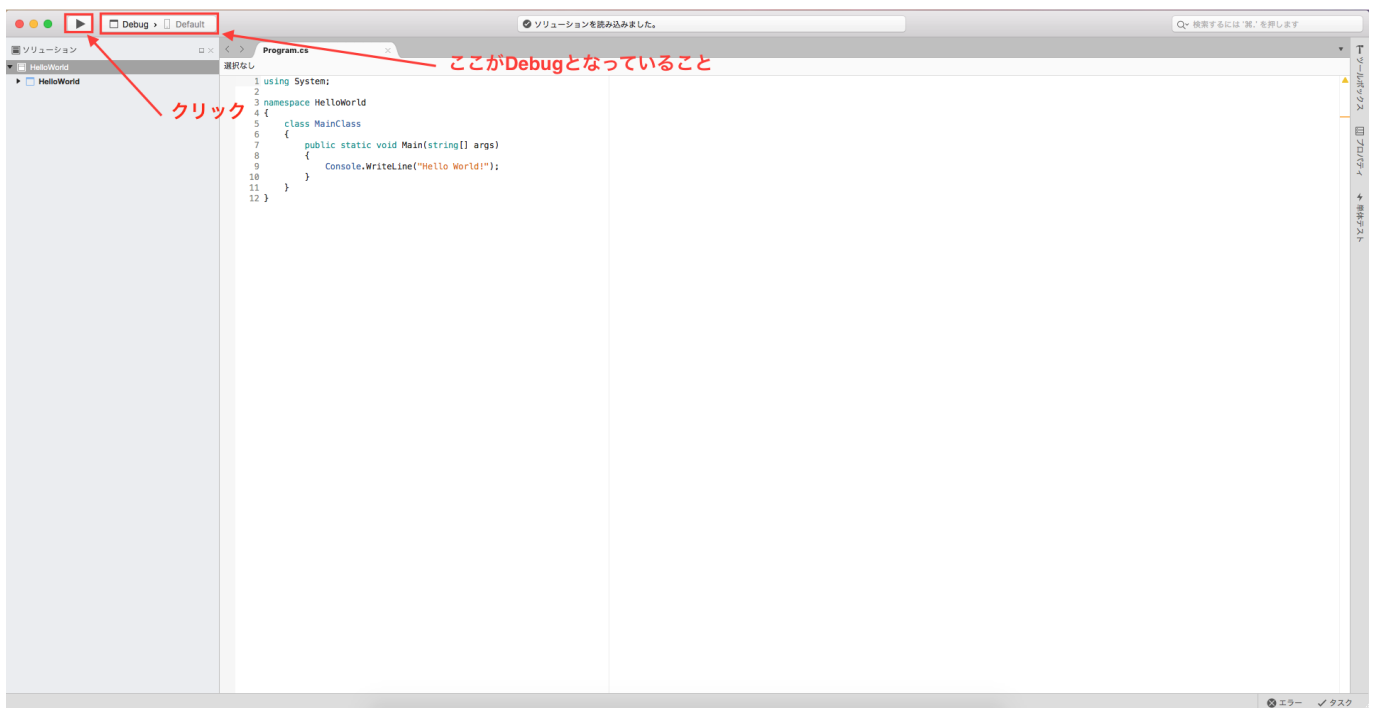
Debug › Default

ソリューションを読み込みました。

検索するには '⌘.' を押します

ソリューション

HelloWorld

HelloWorld

Program.cs

選択なし

ここがDebugとなっていること

クリック

1 using System;
2
3 namespace HelloWorld
4 {
5     class MainClass
6     {
7         public static void Main(string[] args)
8         {
9             Console.WriteLine("Hello World!");
10        }
11    }
12 }

ツールボックス

プロパティ

単体テスト

エラー

タスク